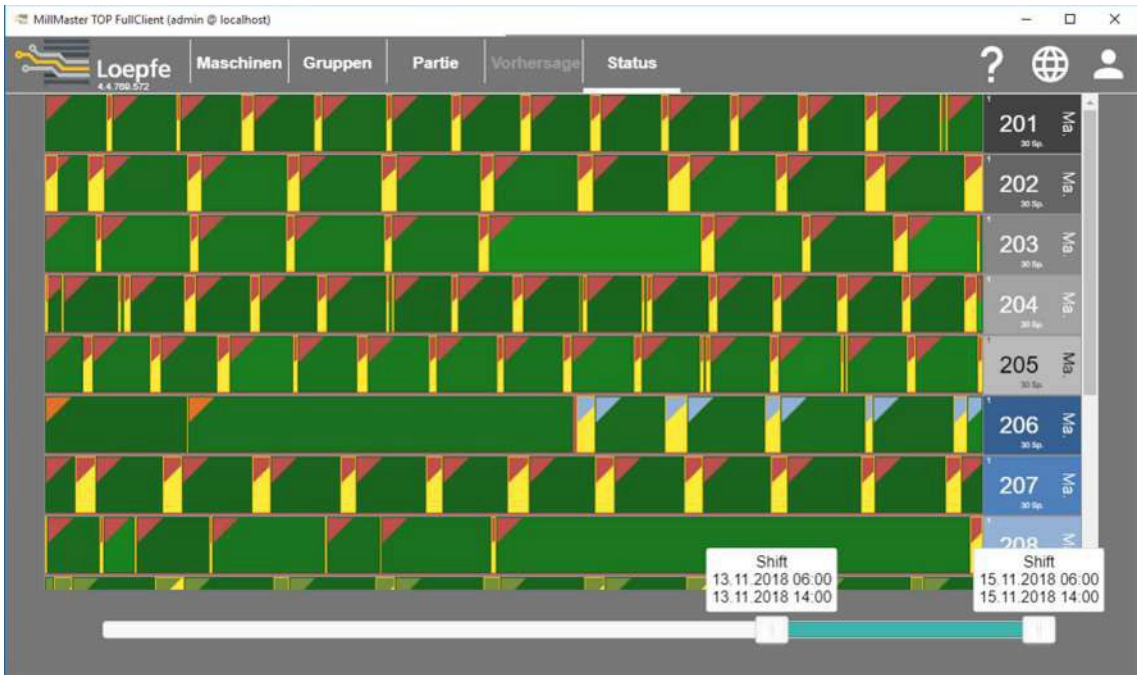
MillMaster TOP FullClient (admin @ localhost)

Loepfe
4.4.769.572

Maschinen | Gruppen | Partie | Vorhersage | Status

?

1 201 30 Sp. Ma.
1 202 30 Sp. Ma.
1 203 30 Sp. Ma.
1 204 30 Sp. Ma.
1 205 30 Sp. Ma.
1 206 30 Sp. Ma.
1 207 30 Sp. Ma.
1 208 Ma.

Shift
13.11.2018 06:00
13.11.2018 14:00

Shift
15.11.2018 06:00
15.11.2018 14:00